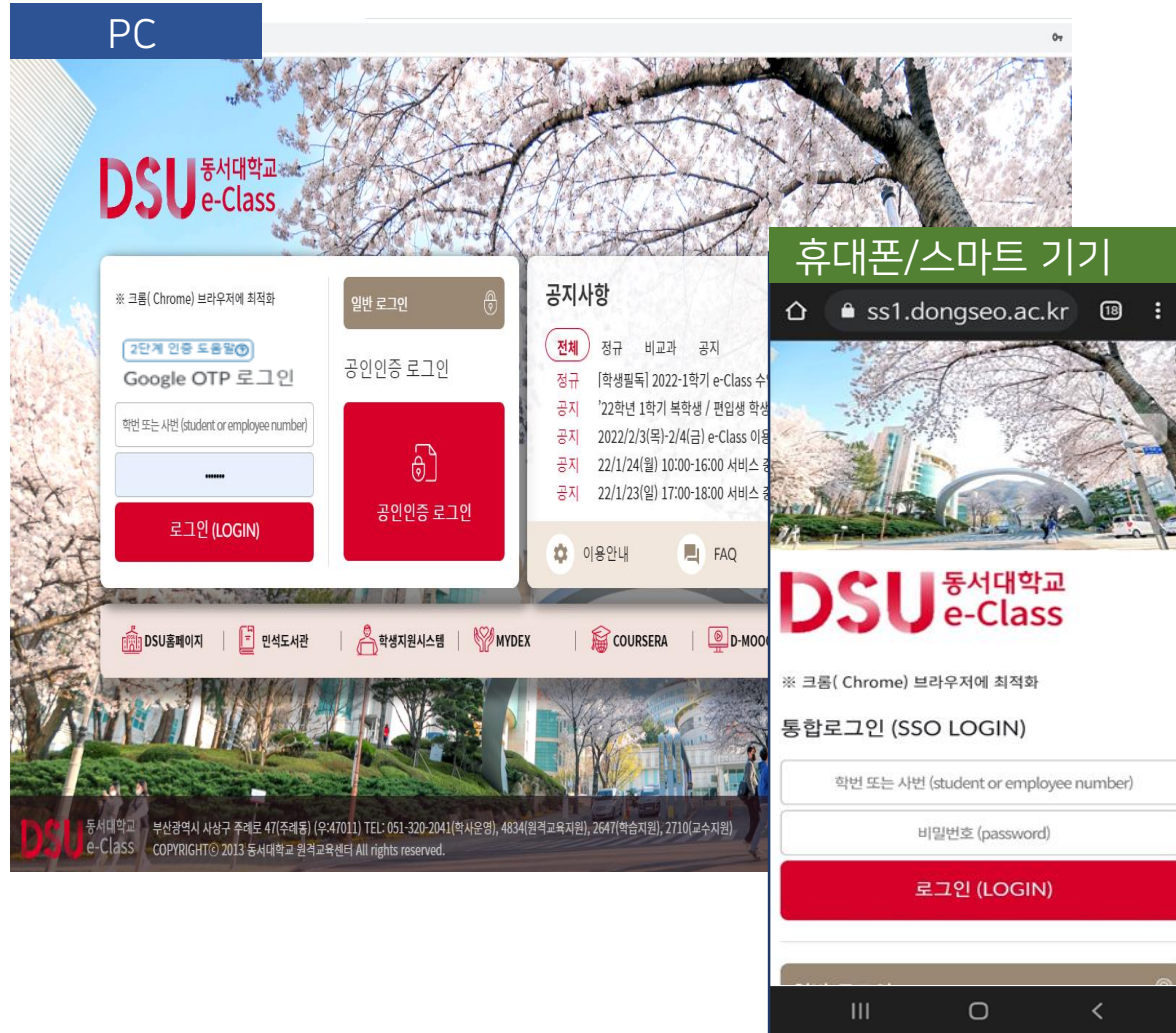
PC

DSU 동서대학교 e-Class

※ 크롬( Chrome) 브라우저에 최적화

2단계 인증 도움말

Google OTP 로그인

학번 또는 사번 (student or employee number)

••••••

로그인 (LOGIN)

일반 로그인

공인인증 로그인

공인인증 로그인

공지사항

전체 정규 비교과 공지

정규 [학생필독] 2022-1학기 e-Class 수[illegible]
공지 '22학년 1학기 복학생 / 편입생 학생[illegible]
공지 2022/2/3(목)-2/4(금) e-Class 이용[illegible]
공지 22/1/24(월) 10:00-16:00 서비스 중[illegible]
공지 22/1/23(일) 17:00-18:00 서비스 중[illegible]

이용안내 FAQ

DSU홈페이지 | 민석도서관 | 학생지원시스템 | MYDEX | COURSERA | D-MOO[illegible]

DSU 동서대학교 e-Class 부산광역시 사상구 주례로 47(주례동) (우:47011) TEL: 051-320-2041(학사운영), 4834(원격교육지원), 2647(학습지원), 2710(교수지원)
COPYRIGHT© 2013 동서대학교 원격교육센터 All rights reserved.

휴대폰/스마트 기기

ss1.dongseo.ac.kr 18

DSU 동서대학교 e-Class

※ 크롬( Chrome) 브라우저에 최적화

통합로그인 (SSO LOGIN)

학번 또는 사번 (student or employee number)

비밀번호 (password)

로그인 (LOGIN)